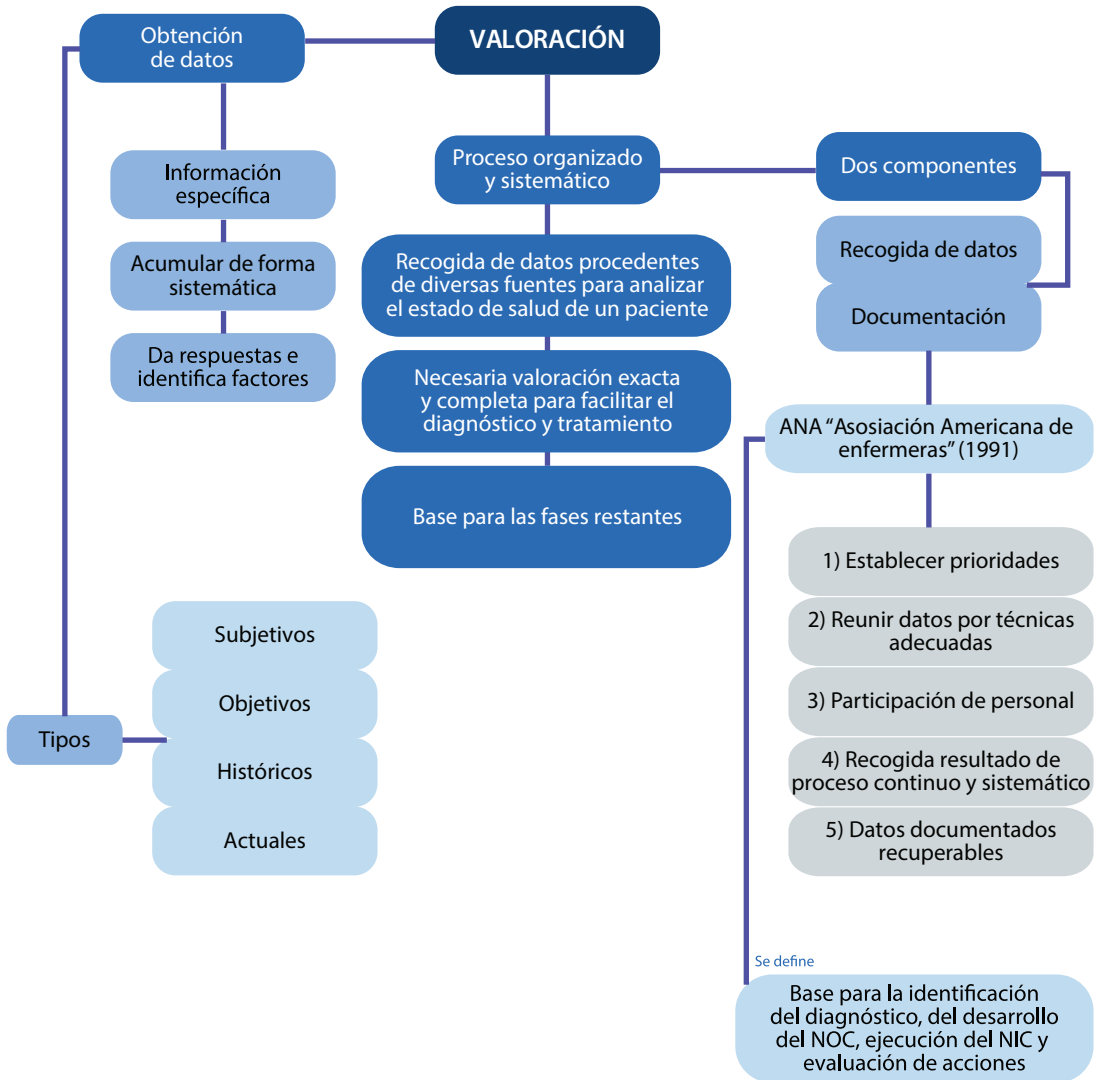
VALORACIÓN

Obtención de datos

Información específica

Acumular de forma sistemática

Da respuestas e identifica factores

Proceso organizado y sistemático

Recogida de datos procedentes de diversas fuentes para analizar el estado de salud de un paciente

Necesaria valoración exacta y completa para facilitar el diagnóstico y tratamiento

Base para las fases restantes

Dos componentes

Recogida de datos

Documentación

ANA "Asosiación Americana de enfermeras" (1991)

1) Establecer prioridades

2) Reunir datos por técnicas adecuadas

3) Participación de personal

4) Recogida resultado de proceso continuo y sistemático

5) Datos documentados recuperables

Tipos

Subjetivos

Objetivos

Históricos

Actuales

Se define

Base para la identificación del diagnóstico, del desarrollo del NOC, ejecución del NIC y evaluación de acciones